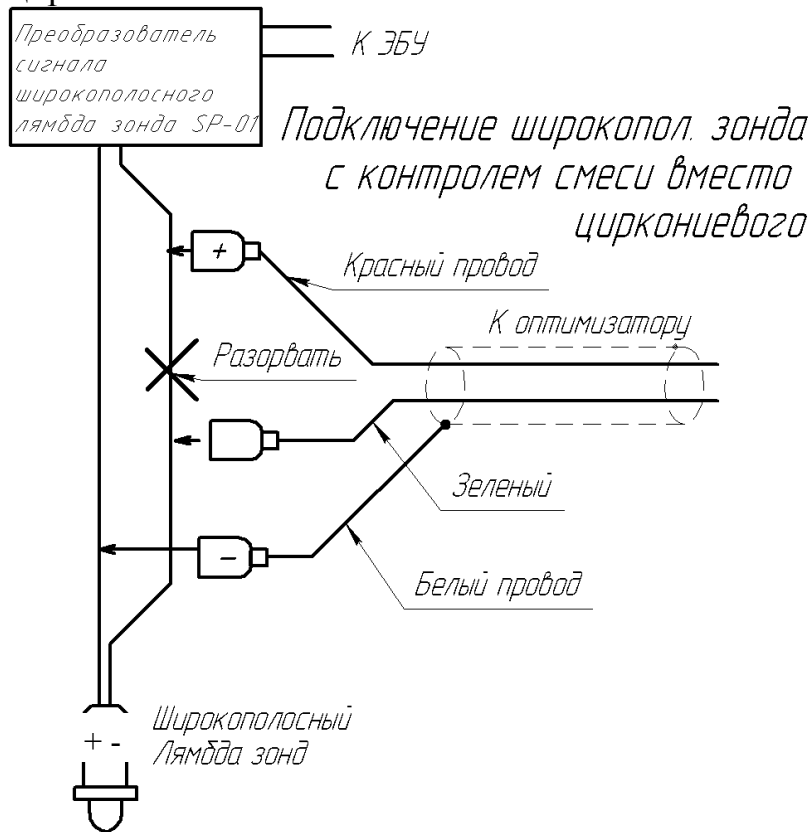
Преобразователь сигнала широкополосного лямбда зонда SP-01

К ЭБУ

Подключение широкопол. зонда с контролем смеси вместо циркониевого

+

Красный провод

К оптимизатору

Разорвать

Зеленый

–

Белый провод

+ -

Широкополосный Лямбда зонд